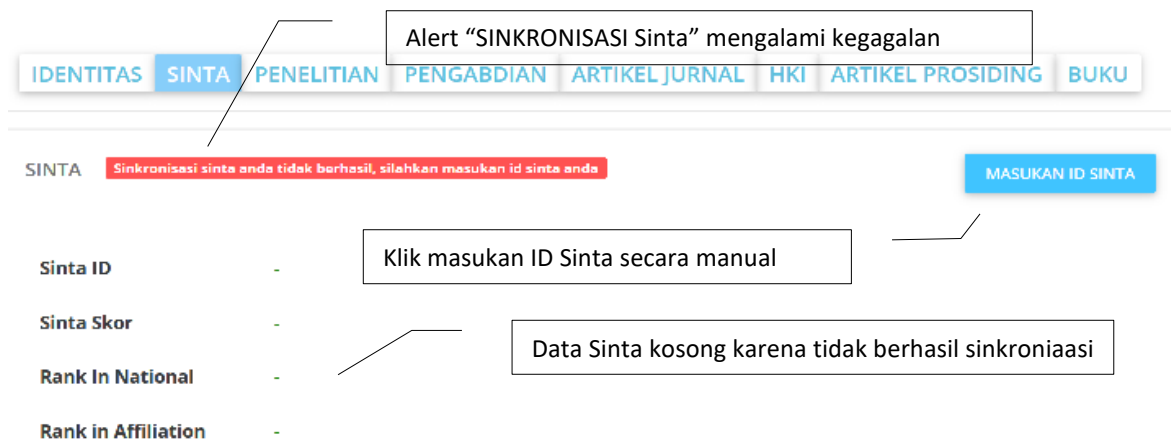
Alert “SINKRONISASI Sinta” mengalami kegagalan

IDENTITAS SINTA PENELITIAN PENGABDIAN ARTIKEL JURNAL HKI ARTIKEL PROSIDING BUKU

SINTA Sinkronisasi sinta anda tidak berhasil, silahkan masukan id sinta anda

MASUKAN ID SINTA

Klik masukan ID Sinta secara manual

Sinta ID -

Sinta Skor -

Data Sinta kosong karena tidak berhasil sinkroniaasi

Rank In National -

Rank in Affiliation -